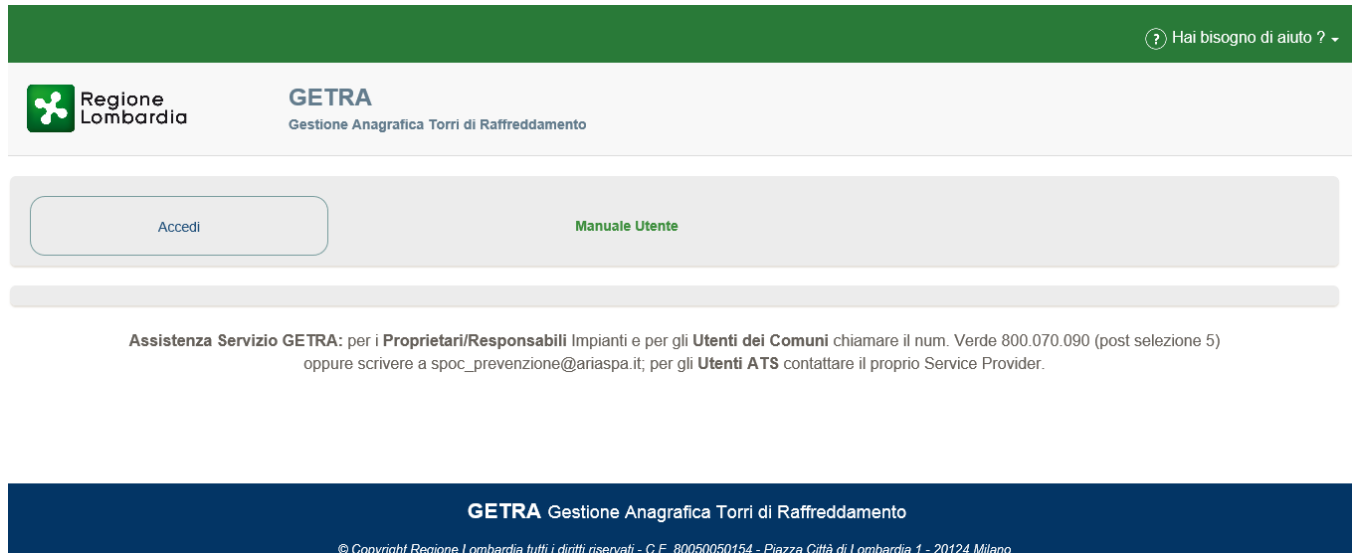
? Hai bisogno di aiuto ?

Regione Lombardia

GETRA
Gestione Anagrafica Torri di Raffreddamento

Accedi

Manuale Utente

Assistenza Servizio GETRA: per i Proprietari/Responsabili Impianti e per gli Utenti dei Comuni chiamare il num. Verde 800.070.090 (post selezione 5) oppure scrivere a spoc_prevenzione@ariaspa.it; per gli Utenti ATS contattare il proprio Service Provider.

GETRA Gestione Anagrafica Torri di Raffreddamento

© Copyright Regione Lombardia tutti i diritti riservati - C.F. 80050050154 - Piazza Città di Lombardia 1 - 20124 Milano